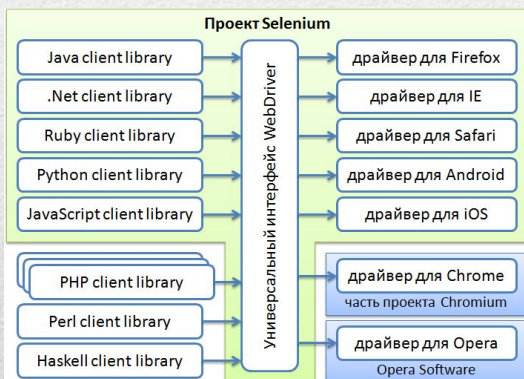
Проект Selenium

Java client library

.Net client library

Ruby client library

Python client library

JavaScript client library

Универсальный интерфейс WebDriver

драйвер для Firefox

драйвер для IE

драйвер для Safari

драйвер для Android

драйвер для iOS

PHP client library

Perl client library

Haskell client library

драйвер для Chrome

часть проекта Chromium

драйвер для Opera

Opera Software